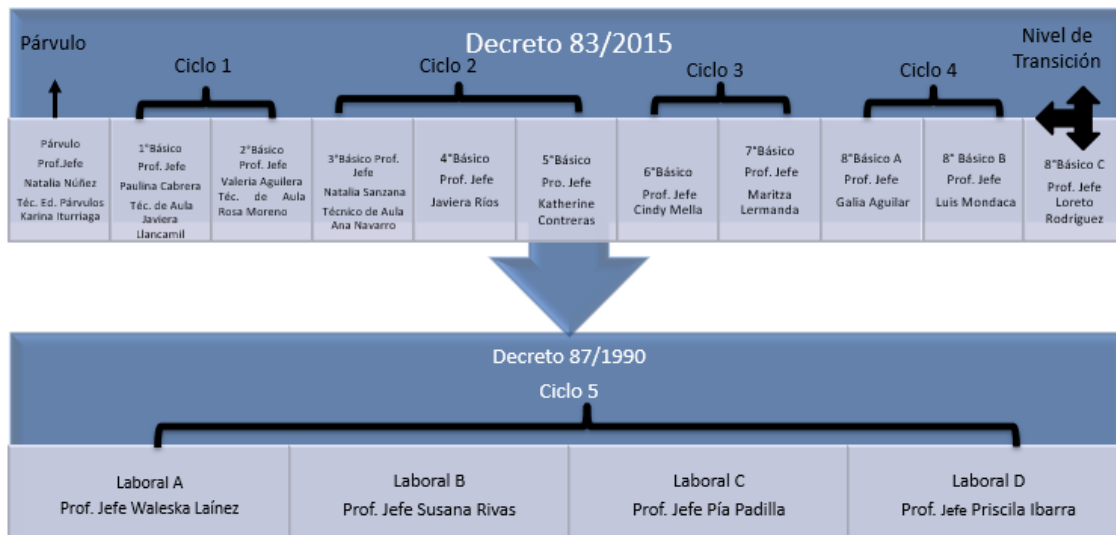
Párvulo

Decreto 83/2015

Nivel de Transición

Ciclo 1

Ciclo 2

Ciclo 3

Ciclo 4

| Párvulo Prof.Jefe Natalia Núñez Téc. Ed. Párvulos Karina Iturriaga | 1°Básico Prof. Jefe Paulina Cabrera Téc. de Aula Javiera Llancamil | 2°Básico Prof. Jefe Valeria Aguilera Téc. de Aula Rosa Moreno | 3°Básico Prof. Jefe Natalia Sanzana Técnico de Aula Ana Navarro | 4°Básico Prof. Jefe Javiera Ríos | 5°Básico Pro. Jefe Katherine Contreras | 6°Básico Prof. Jefe Cindy Mella | 7°Básico Prof. Jefe Maritza Lermanda | 8°Básico A Prof. Jefe Galia Aguilar | 8° Básico B Prof. Jefe Luis Mondaca | 8°Básico C Prof. Jefe Loreto Rodríguez |
|---|---|---|---|---|---|---|---|---|---|---|

Decreto 87/1990

Ciclo 5

| Laboral A Prof. Jefe Waleska Laínez | Laboral B Prof. Jefe Susana Rivas | Laboral C Prof. Jefe Pía Padilla | Laboral D Prof. Jefe Priscila Ibarra |
|---|---|---|---|